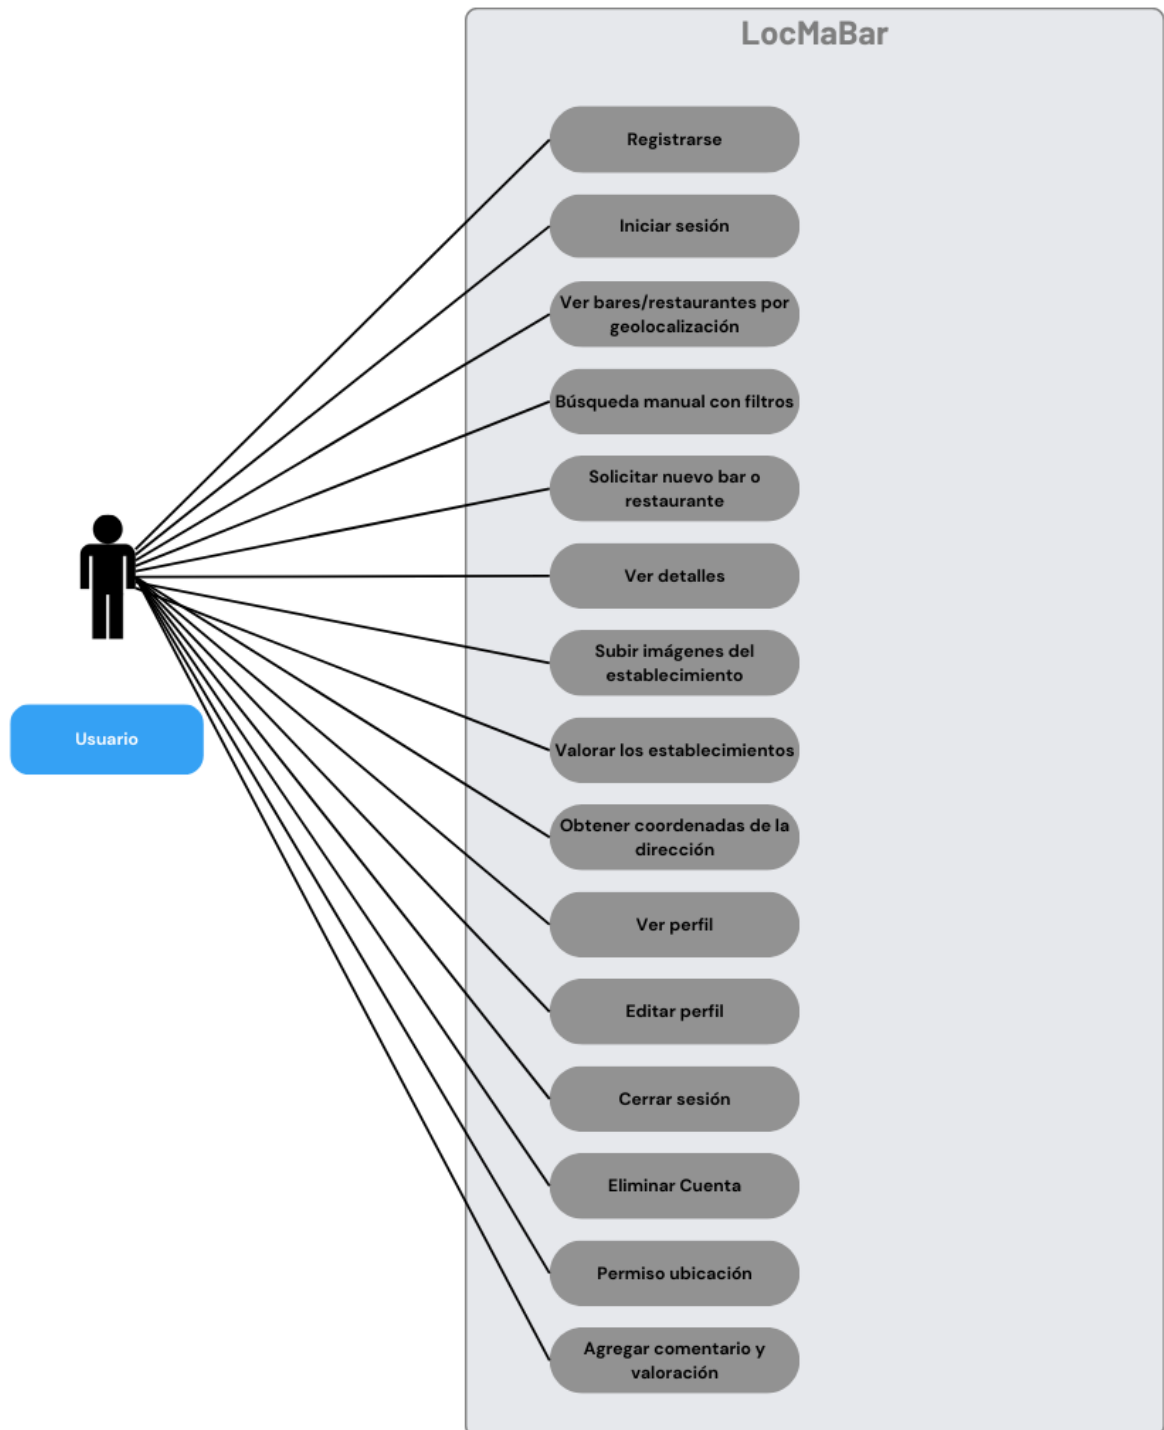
LocMaBar

Registrarse

Iniciar sesión

Ver bares/restaurantes por geolocalización

Búsqueda manual con filtros

Solicitar nuevo bar o restaurante

Ver detalles

Subir imágenes del establecimiento

Valorar los establecimientos

Obtener coordenadas de la dirección

Ver perfil

Editar perfil

Cerrar sesión

Eliminar Cuenta

Permiso ubicación

Agregar comentario y valoración

Usuario